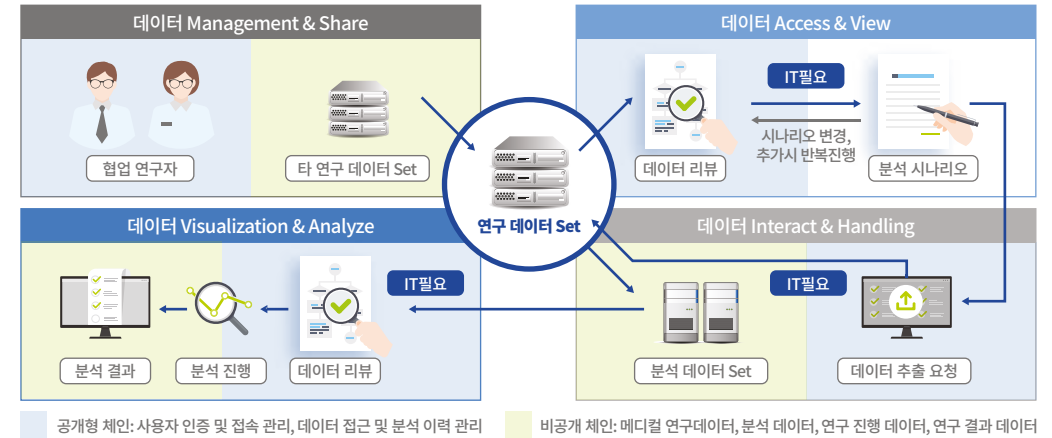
데이터 Management & Share

협업 연구자

타 연구 데이터 Set

데이터 Access & View

IT필요

시나리오 변경, 추가시 반복진행

데이터 리뷰

분석 시나리오

연구 데이터 Set

데이터 Visualization & Analyze

IT필요

분석 결과

분석 진행

데이터 리뷰

데이터 Interact & Handling

IT필요

분석 데이터 Set

데이터 추출 요청

공개형 체인: 사용자 인증 및 접속 관리, 데이터 접근 및 분석 이력 관리

비공개 체인: 메디컬 연구데이터, 분석 데이터, 연구 진행 데이터, 연구 결과 데이터